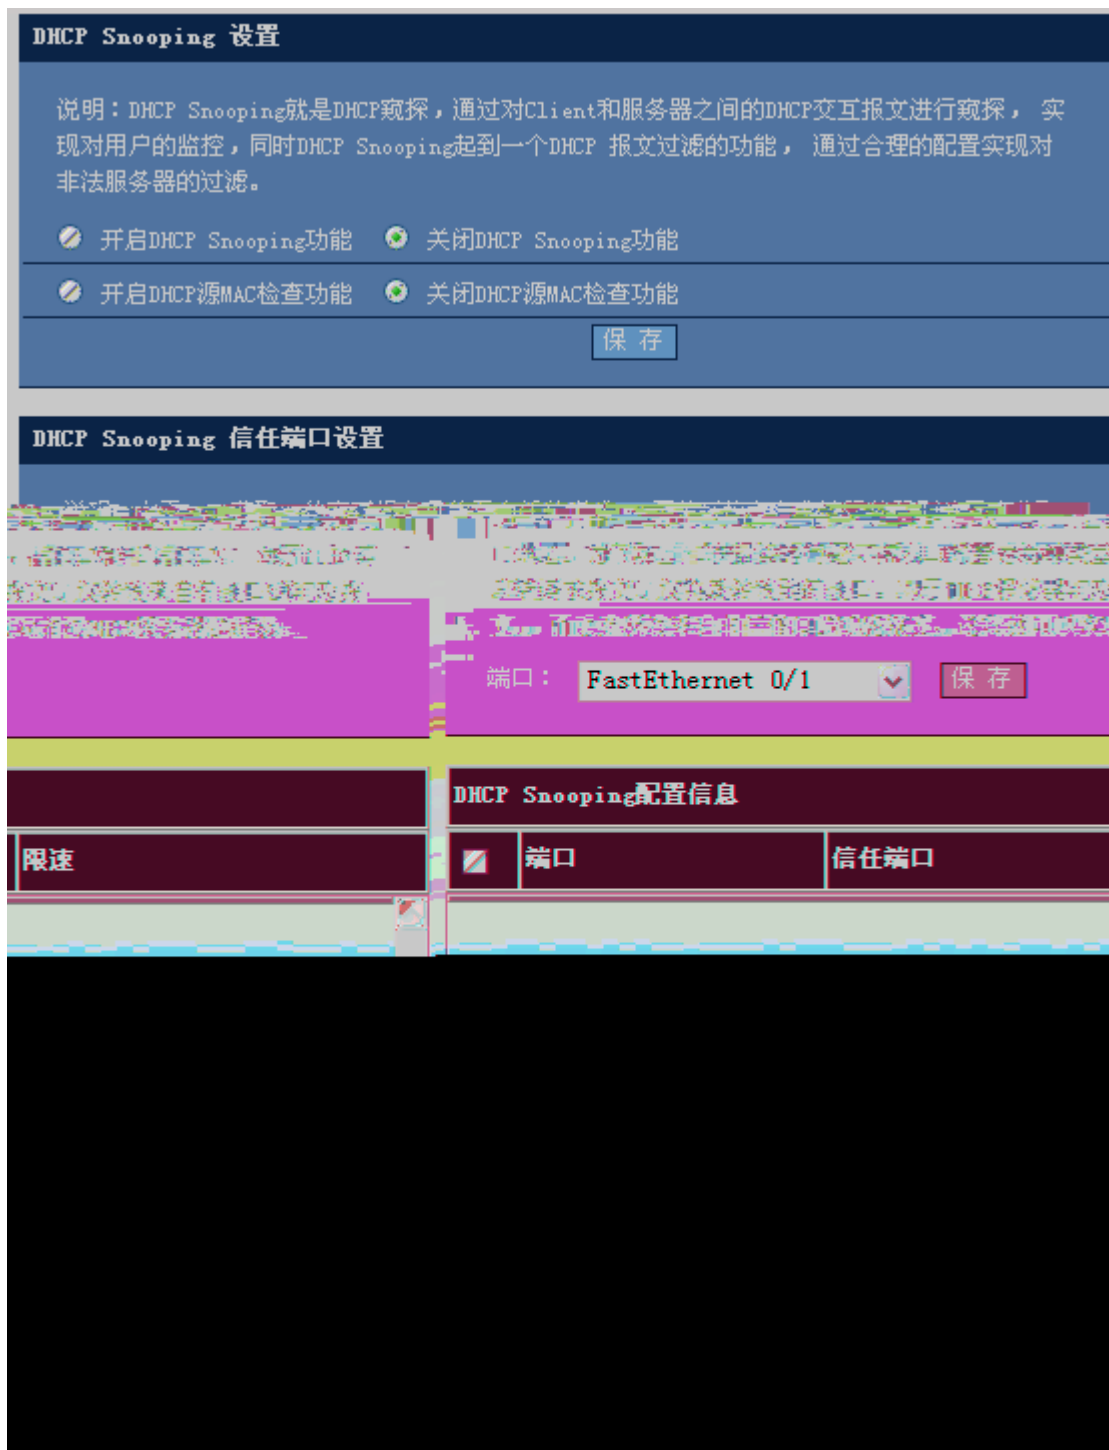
DHCP Snooping 设置

说明：DHCP Snooping就是DHCP窥探，通过对Client和服务器之间的DHCP交互报文进行窥探，实现对用户的监控，同时DHCP Snooping起到一个DHCP 报文过滤的功能，通过合理的配置实现对非法服务器的过滤。

开启DHCP Snooping功能 关闭DHCP Snooping功能

开启DHCP源MAC检查功能 关闭DHCP源MAC检查功能

保 存

DHCP Snooping 信任端口设置

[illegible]

端口： FastEthernet 0/1 保 存

DHCP Snooping配置信息

限速

| | 端口 | 信任端口 |
|---|---|---|